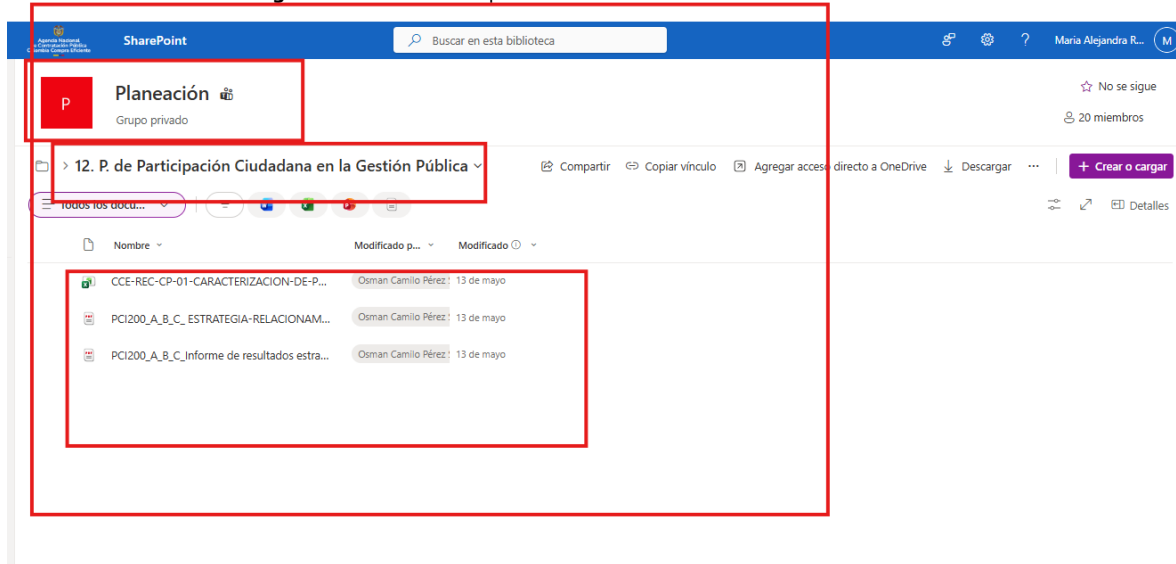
Agencia Nacional de Contratación Pública Colombia Compra Eficiente

SharePoint

Buscar en esta biblioteca

? Maria Alejandra R... M

P

Planeación

Grupo privado

No se sigue

20 miembros

> 12. P. de Participación Ciudadana en la Gestión Pública

Compartir Copiar vínculo Agregar acceso directo a OneDrive Descargar ··· + Crear o cargar

Todos los docu...

Detalles

Nombre Modificado p... Modificado

CCE-REC-CP-01-CARACTERIZACION-DE-P... Osman Camilo Pérez 13 de mayo

PCI200_A_B_C_ ESTRATEGIA-RELACIONAM... Osman Camilo Pérez 13 de mayo

PCI200_A_B_C_Informe de resultados estra... Osman Camilo Pérez 13 de mayo